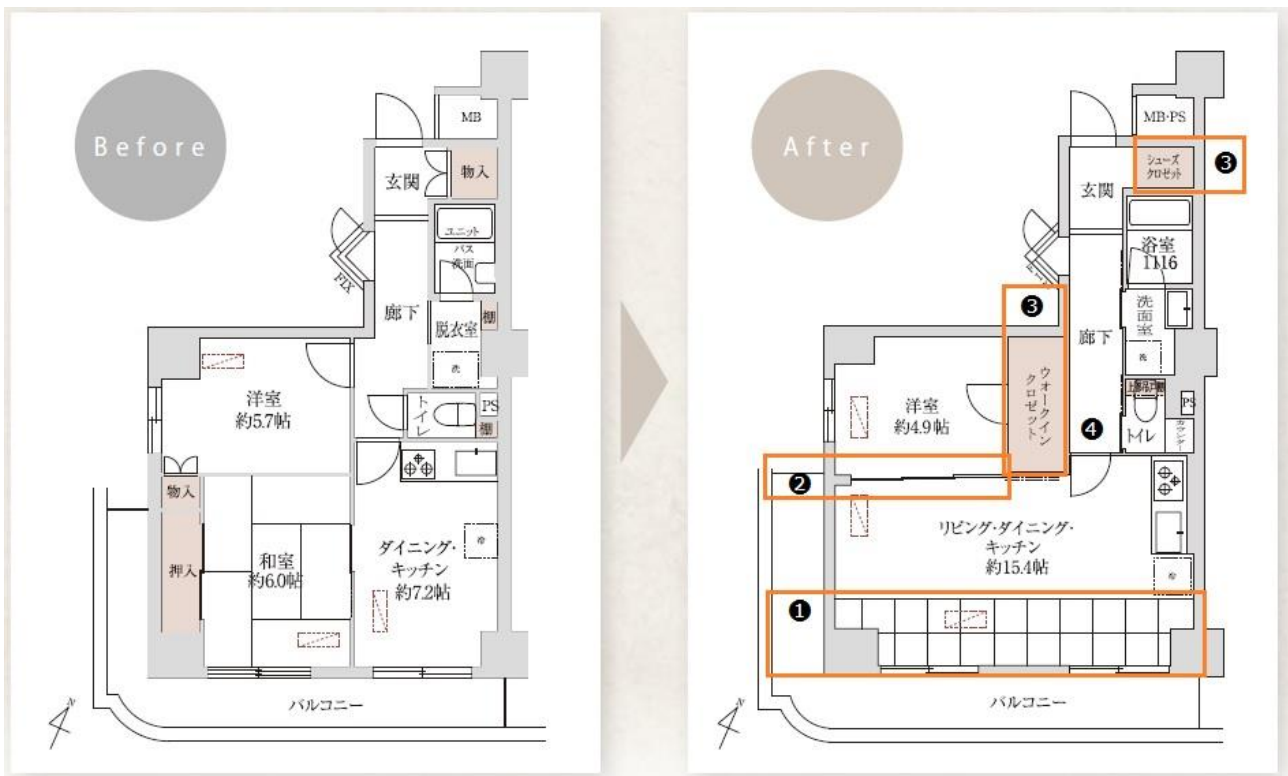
Before

MB
玄関
物入
ユニット
バス
洗面
FIX
廊下
脱衣室
棚
洋室
約5.7帖
洗
トイレ
PS
棚
物入
押入
和室
約6.0帖
ダイニング・
キッチン
約7.2帖
バルコニー
N

After

MB·PS
シューズ
クロゼット
❸
玄関
浴室
1116
❸
廊下
洗面室
洗
洋室
約4.9帖
ウォークイン
クロゼット
上部収納
❹
トイレ
PS
カウンター
❷
リビング·ダイニング·
キッチン
約15.4帖
❶
バルコニー
N